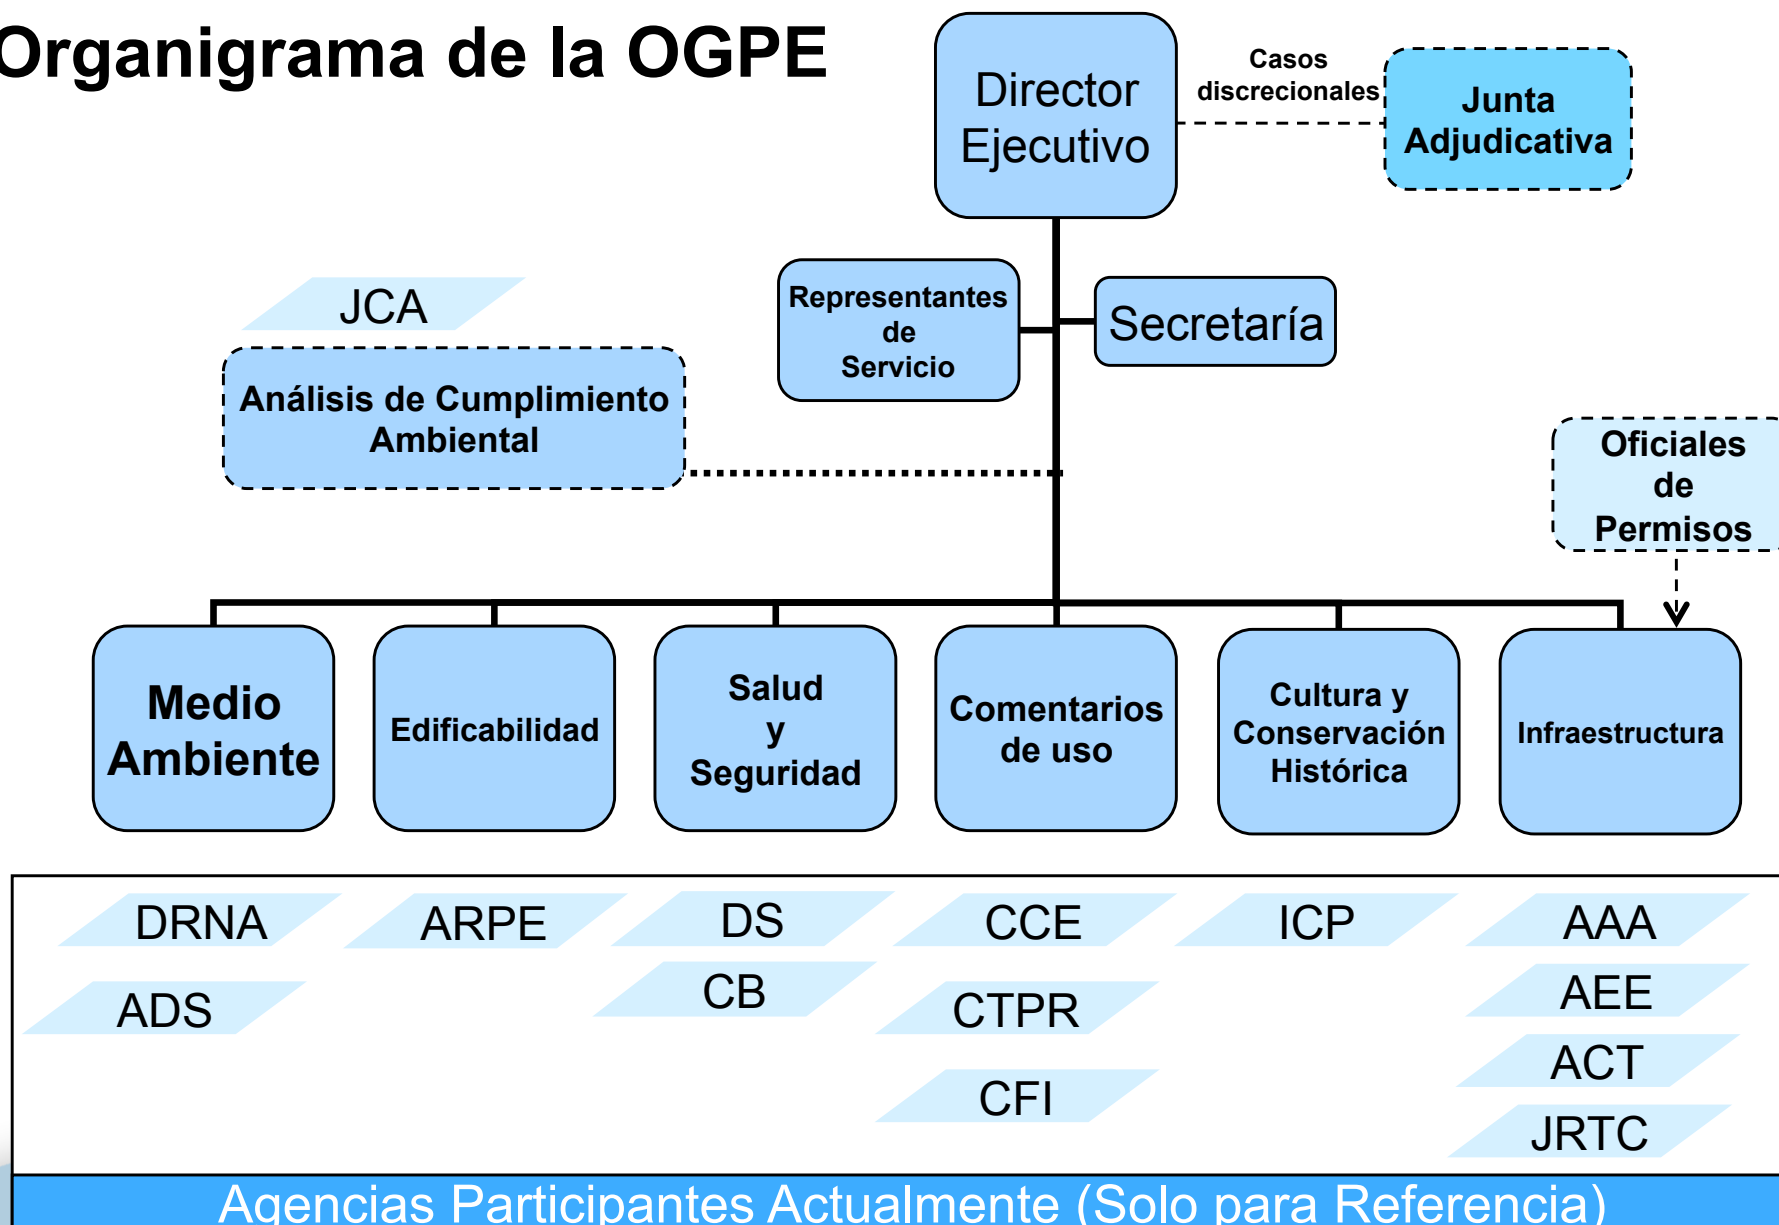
Organigrama de la OGPE

Director Ejecutivo

Casos discrecionales

Junta Adjudicativa

JCA

Análisis de Cumplimiento Ambiental

Representantes de Servicio

Secretaría

Oficiales de Permisos

Medio Ambiente

Edificabilidad

Salud y Seguridad

Comentarios de uso

Cultura y Conservación Histórica

Infraestructura

DRNA

ADS

ARPE

DS

CB

CCE

CTPR

CFI

ICP

AAA

AEE

ACT

JRTC

Agencias Participantes Actualmente (Solo para Referencia)